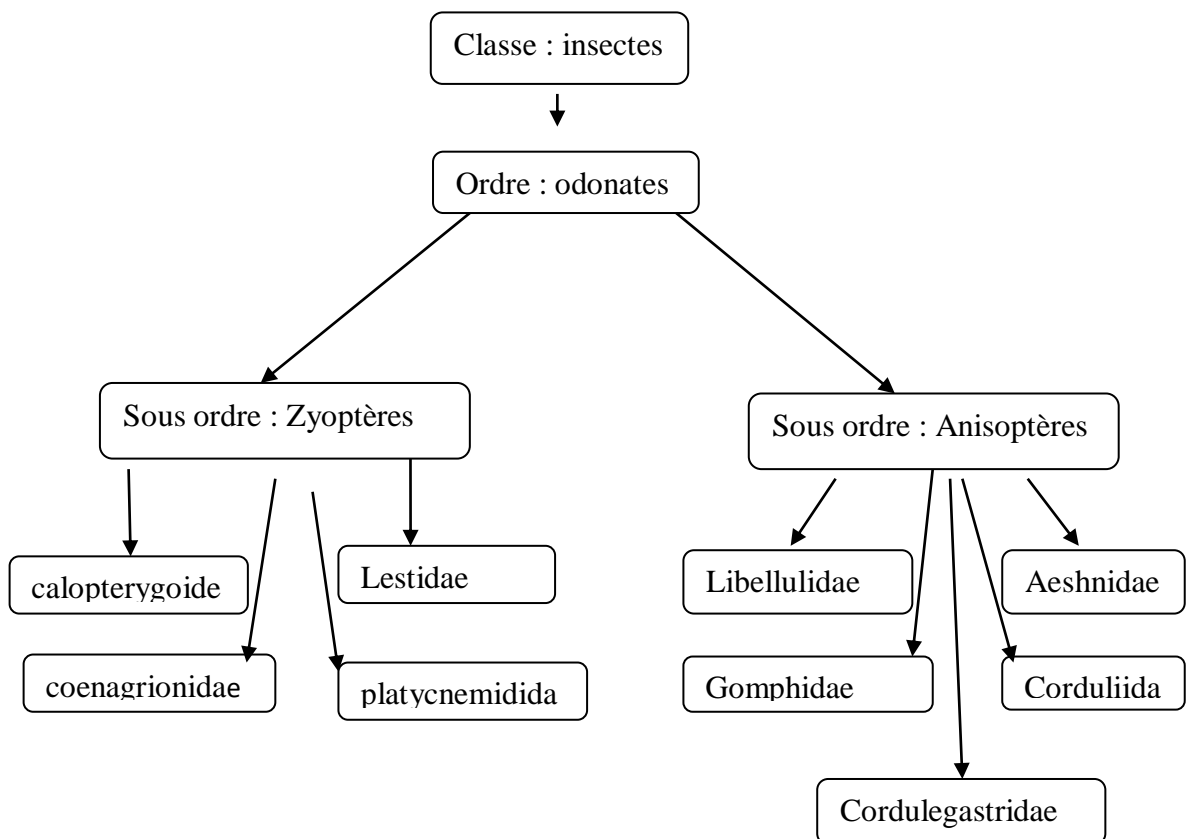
Classe : insectes

Ordre : odonates

Sous ordre : Zyoptères

Sous ordre : Anisoptères

calopterygoide

Lestidae

coenagrionidae

platycnemidida

Libellulidae

Aeshnidae

Gomphidae

Corduliida

Cordulegastridae